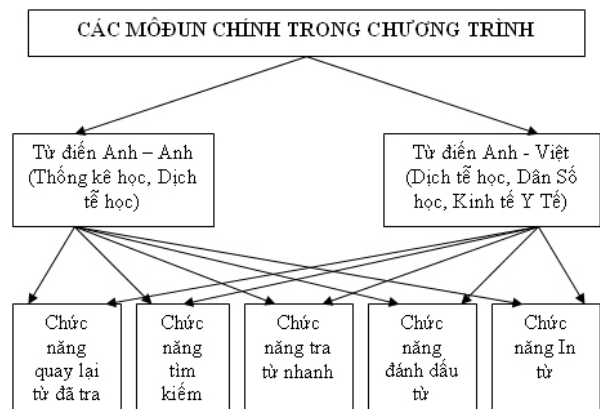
CÁC MÔĐUN CHÍNH TRONG CHƯƠNG TRÌNH

Từ điển Anh – Anh (Thống kê học, Dịch tễ học)

Từ điển Anh - Việt (Dịch tễ học, Dân Số học, Kinh tế Y Tế)

Chức năng quay lại từ đã tra

Chức năng tìm kiếm

Chức năng tra từ nhanh

Chức năng đánh dấu từ

Chức năng In từ